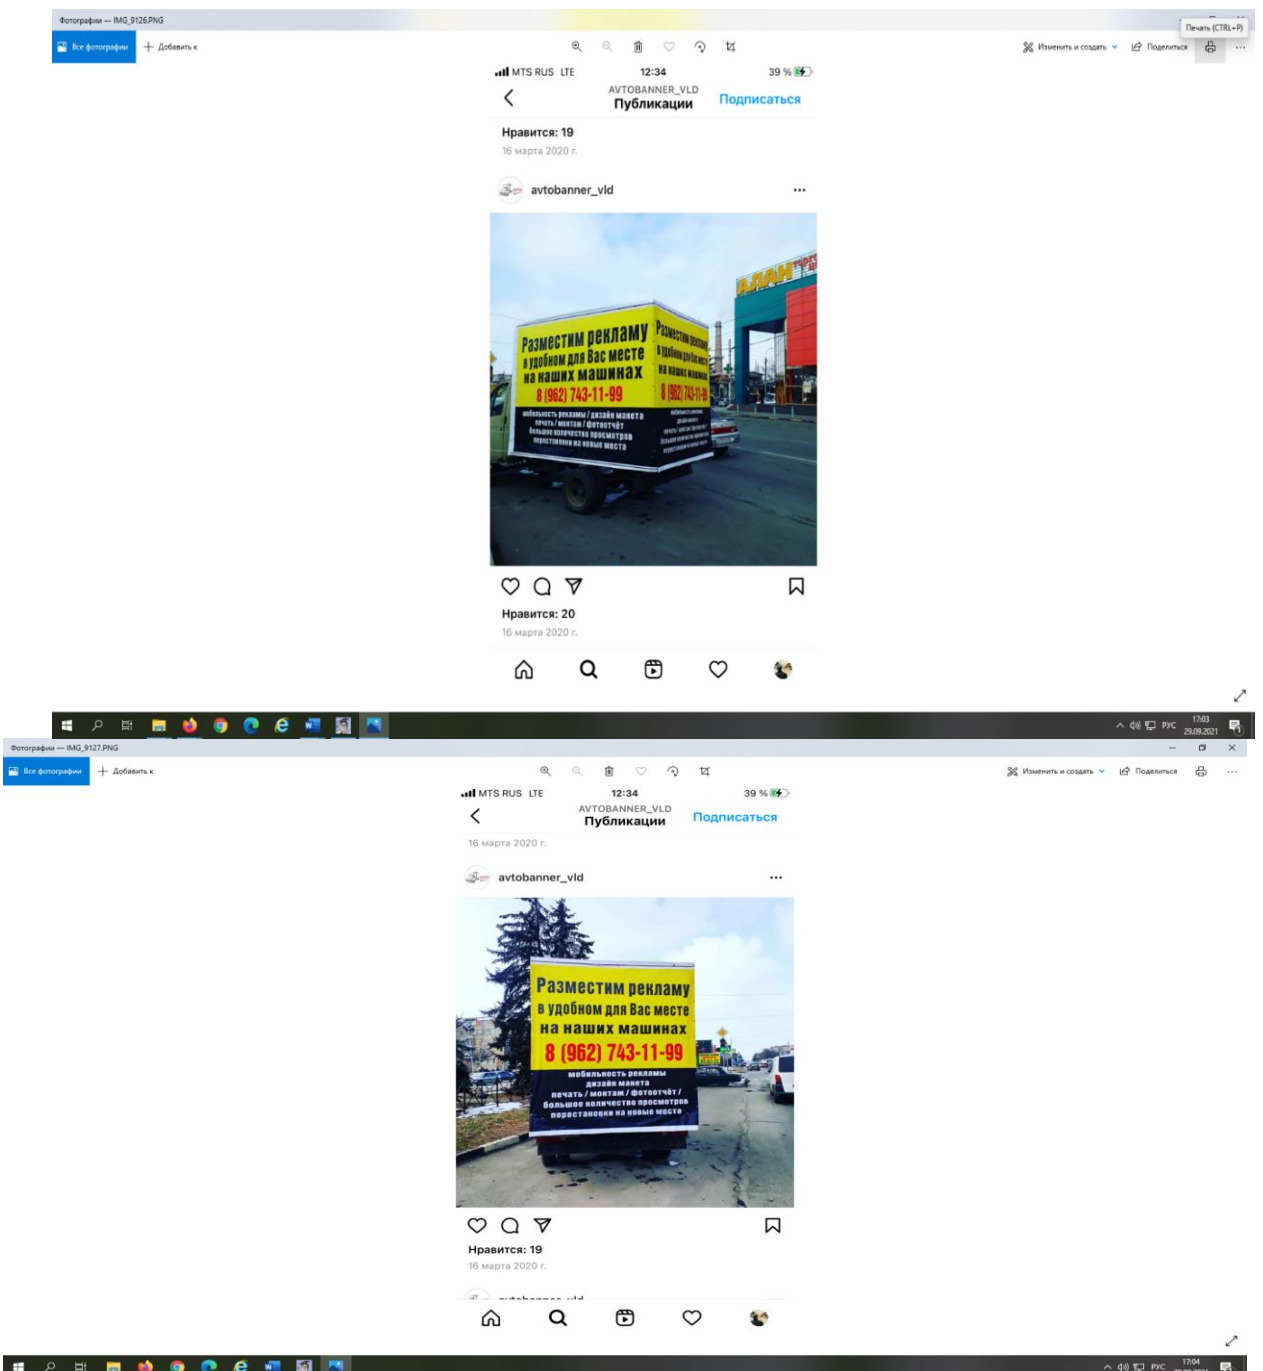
Фотографии — IMG_9126.PNG

Все фотографии
Добавить к

Печать (CTRL+P)

Изменить и создать
Поделиться

MTS RUS LTE 12:34 39 %

AVTOBANNER_VLD
Публикации
Подписаться

Нравится: 19
16 марта 2020 г.

avtobanner_vld

Разместим рекламу в удобном для Вас месте на наших машинах 8 (962) 743-11-99
мобильность рекламы / дизайн макета печать / монтаж / фотоотчёт большое количество просмотров перестановки на новые места

АЛАН

Нравится: 20
16 марта 2020 г.

РУС 17:03 29.09.2021

Фотографии — IMG_9127.PNG

Все фотографии
Добавить к

Изменить и создать
Поделиться

MTS RUS LTE 12:34 39 %

AVTOBANNER_VLD
Публикации
Подписаться

16 марта 2020 г.

avtobanner_vld

Разместим рекламу в удобном для Вас месте на наших машинах 8 (962) 743-11-99
мобильность рекламы дизайн макета печать / монтаж / фотоотчёт / большое количество просмотров перестановки на новые места

Нравится: 19
16 марта 2020 г.

РУС 17:04